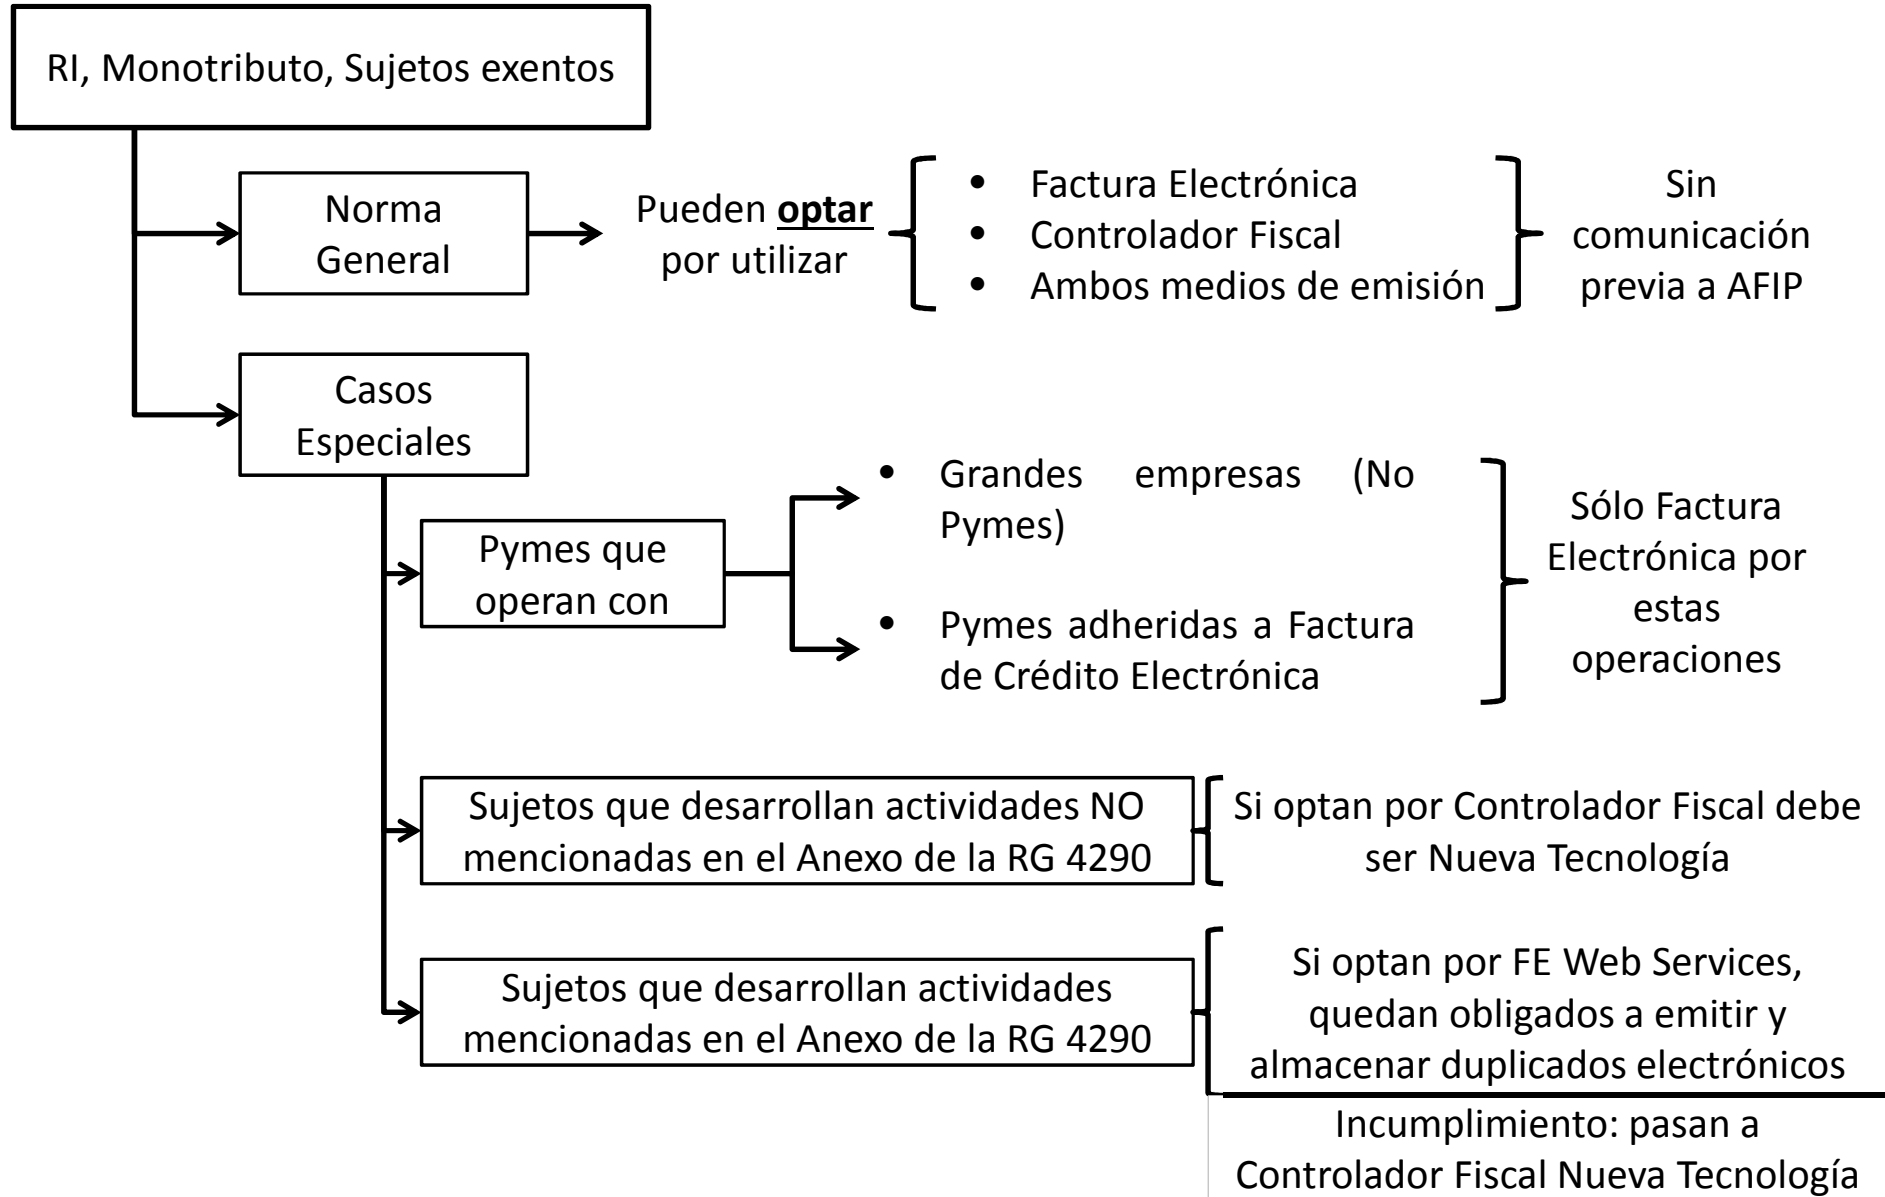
RI, Monotributo, Sujetos exentos

Norma General

Pueden **optar** por utilizar

- Factura Electrónica
- Controlador Fiscal
- Ambos medios de emisión

Sin comunicación previa a AFIP

Casos Especiales

Pymes que operan con

- Grandes empresas (No Pymes)
- Pymes adheridas a Factura de Crédito Electrónica

Sólo Factura Electrónica por estas operaciones

Sujetos que desarrollan actividades NO mencionadas en el Anexo de la RG 4290

Si optan por Controlador Fiscal debe ser Nueva Tecnología

Sujetos que desarrollan actividades mencionadas en el Anexo de la RG 4290

Si optan por FE Web Services, quedan obligados a emitir y almacenar duplicados electrónicos

Incumplimiento: pasan a Controlador Fiscal Nueva Tecnología